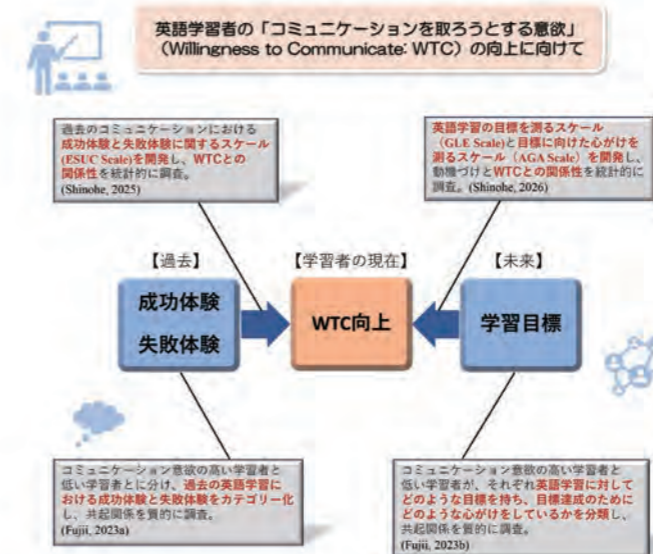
英語学習者の「コミュニケーションを取ろうとする意欲」
(Willingness to Communicate: WTC)の向上に向けて

過去のコミュニケーションにおける成功体験と失敗体験に関するスケール(ESUC Scale)を開発し、WTCとの関係性を統計的に調査。
(Shinohe, 2025)

英語学習の目標を測るスケール(GLE Scale)と目標に向けた心がけを測るスケール(AGA Scale)を開発し、動機づけとWTCとの関係性を統計的に調査。(Shinohe, 2026)

【過去】

【学習者の現在】

【未来】

成功体験
失敗体験

WTC向上

学習目標

コミュニケーション意欲の高い学習者と低い学習者とに分け、過去の英語学習における成功体験と失敗体験をカテゴリー化し、共起関係を質的に調査。
(Fujii, 2023a)

コミュニケーション意欲の高い学習者と低い学習者が、それぞれ英語学習に対してどのような目標を持ち、目標達成のためにどのような心がけをしているかを分類し、共起関係を質的に調査。
(Fujii, 2023b)